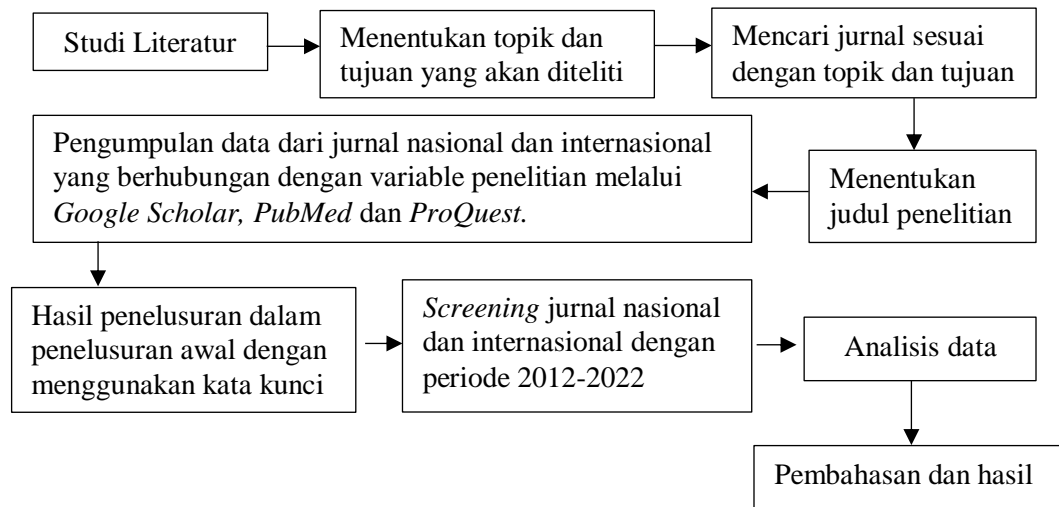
Studi Literatur

Menentukan topik dan tujuan yang akan diteliti

Mencari jurnal sesuai dengan topik dan tujuan

Menentukan judul penelitian

Pengumpulan data dari jurnal nasional dan internasional yang berhubungan dengan variable penelitian melalui *Google Scholar, PubMed* dan *ProQuest.*

Hasil penelusuran dalam penelusuran awal dengan menggunakan kata kunci

*Screening* jurnal nasional dan internasional dengan periode 2012-2022

Analisis data

Pembahasan dan hasil